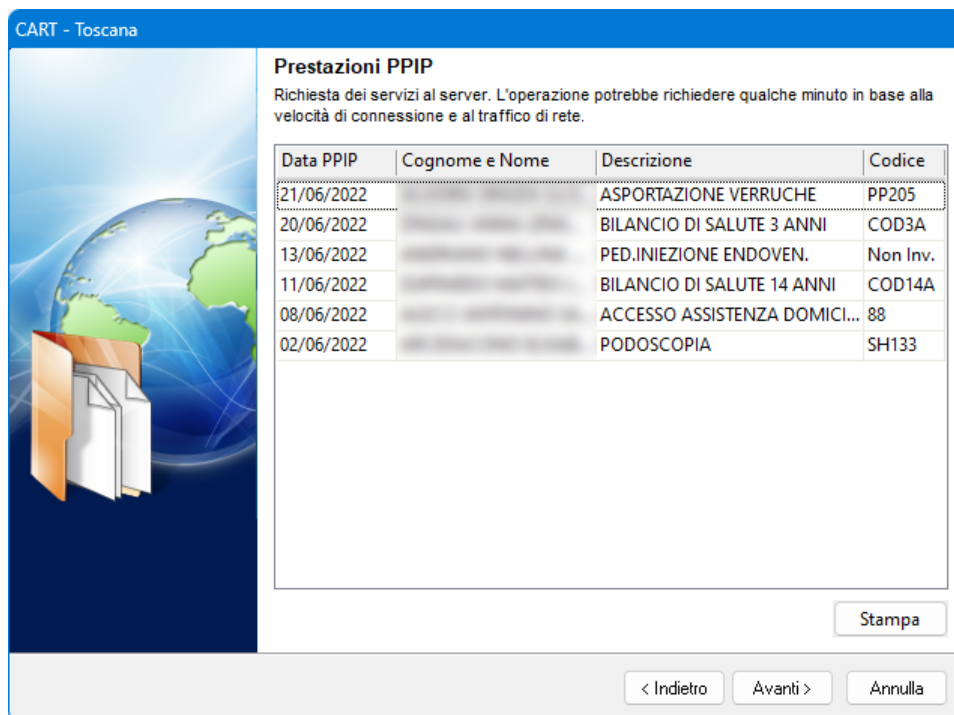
CART - Toscana

Prestazioni PPIP

Richiesta dei servizi al server. L'operazione potrebbe richiedere qualche minuto in base alla velocità di connessione e al traffico di rete.

| Data PPIP | Cognome e Nome | Descrizione | Codice |
|---|---|---|---|
| 21/06/2022 | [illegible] | ASPORTAZIONE VERRUCHE | PP205 |
| 20/06/2022 | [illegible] | BILANCIO DI SALUTE 3 ANNI | COD3A |
| 13/06/2022 | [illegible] | PED.INIEZIONE ENDOVEN. | Non Inv. |
| 11/06/2022 | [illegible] | BILANCIO DI SALUTE 14 ANNI | COD14A |
| 08/06/2022 | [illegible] | ACCESSO ASSISTENZA DOMICI... | 88 |
| 02/06/2022 | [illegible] | PODOSCOPIA | SH133 |

Stampa

< Indietro
Avanti >
Annulla